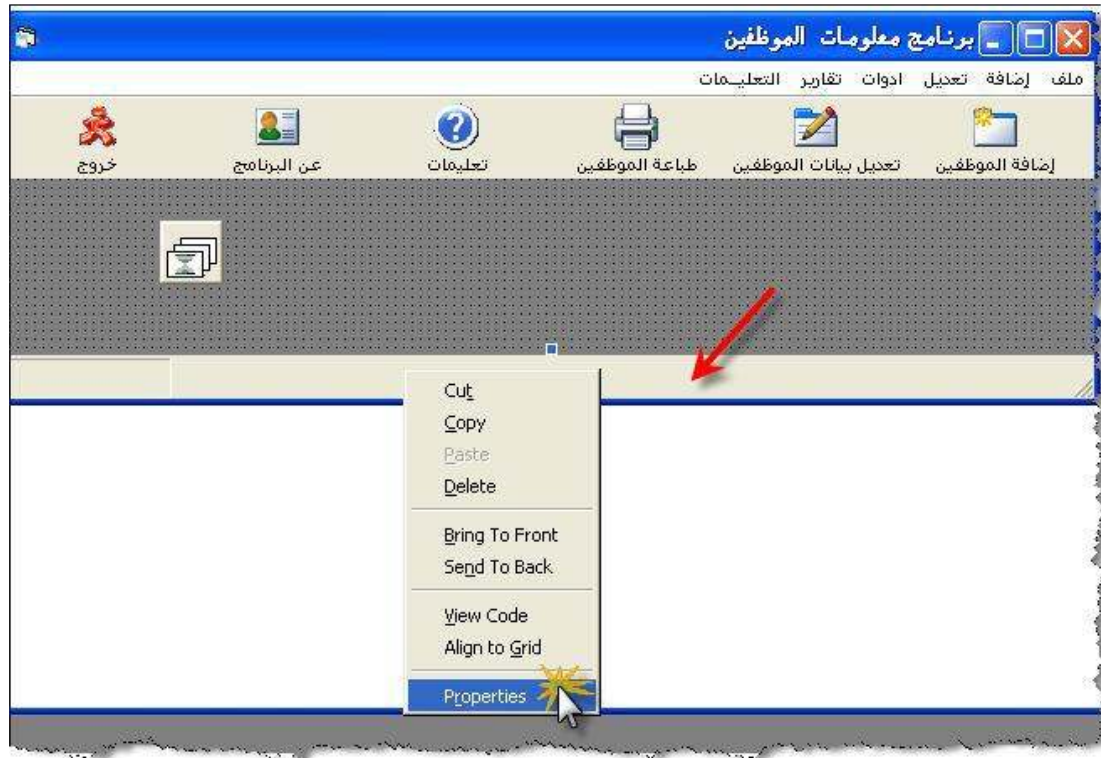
برنامج معلومات الموظفين

ملف إضافة تعديل ادوات تقارير التعليـمات

إضافة الموظفين
تعديل بيانات الموظفين
طباعة الموظفين
تعليمات
عن البرنامج
خروج

Cut
Copy
Paste
Delete
Bring To Front
Send To Back
View Code
Align to Grid
Properties